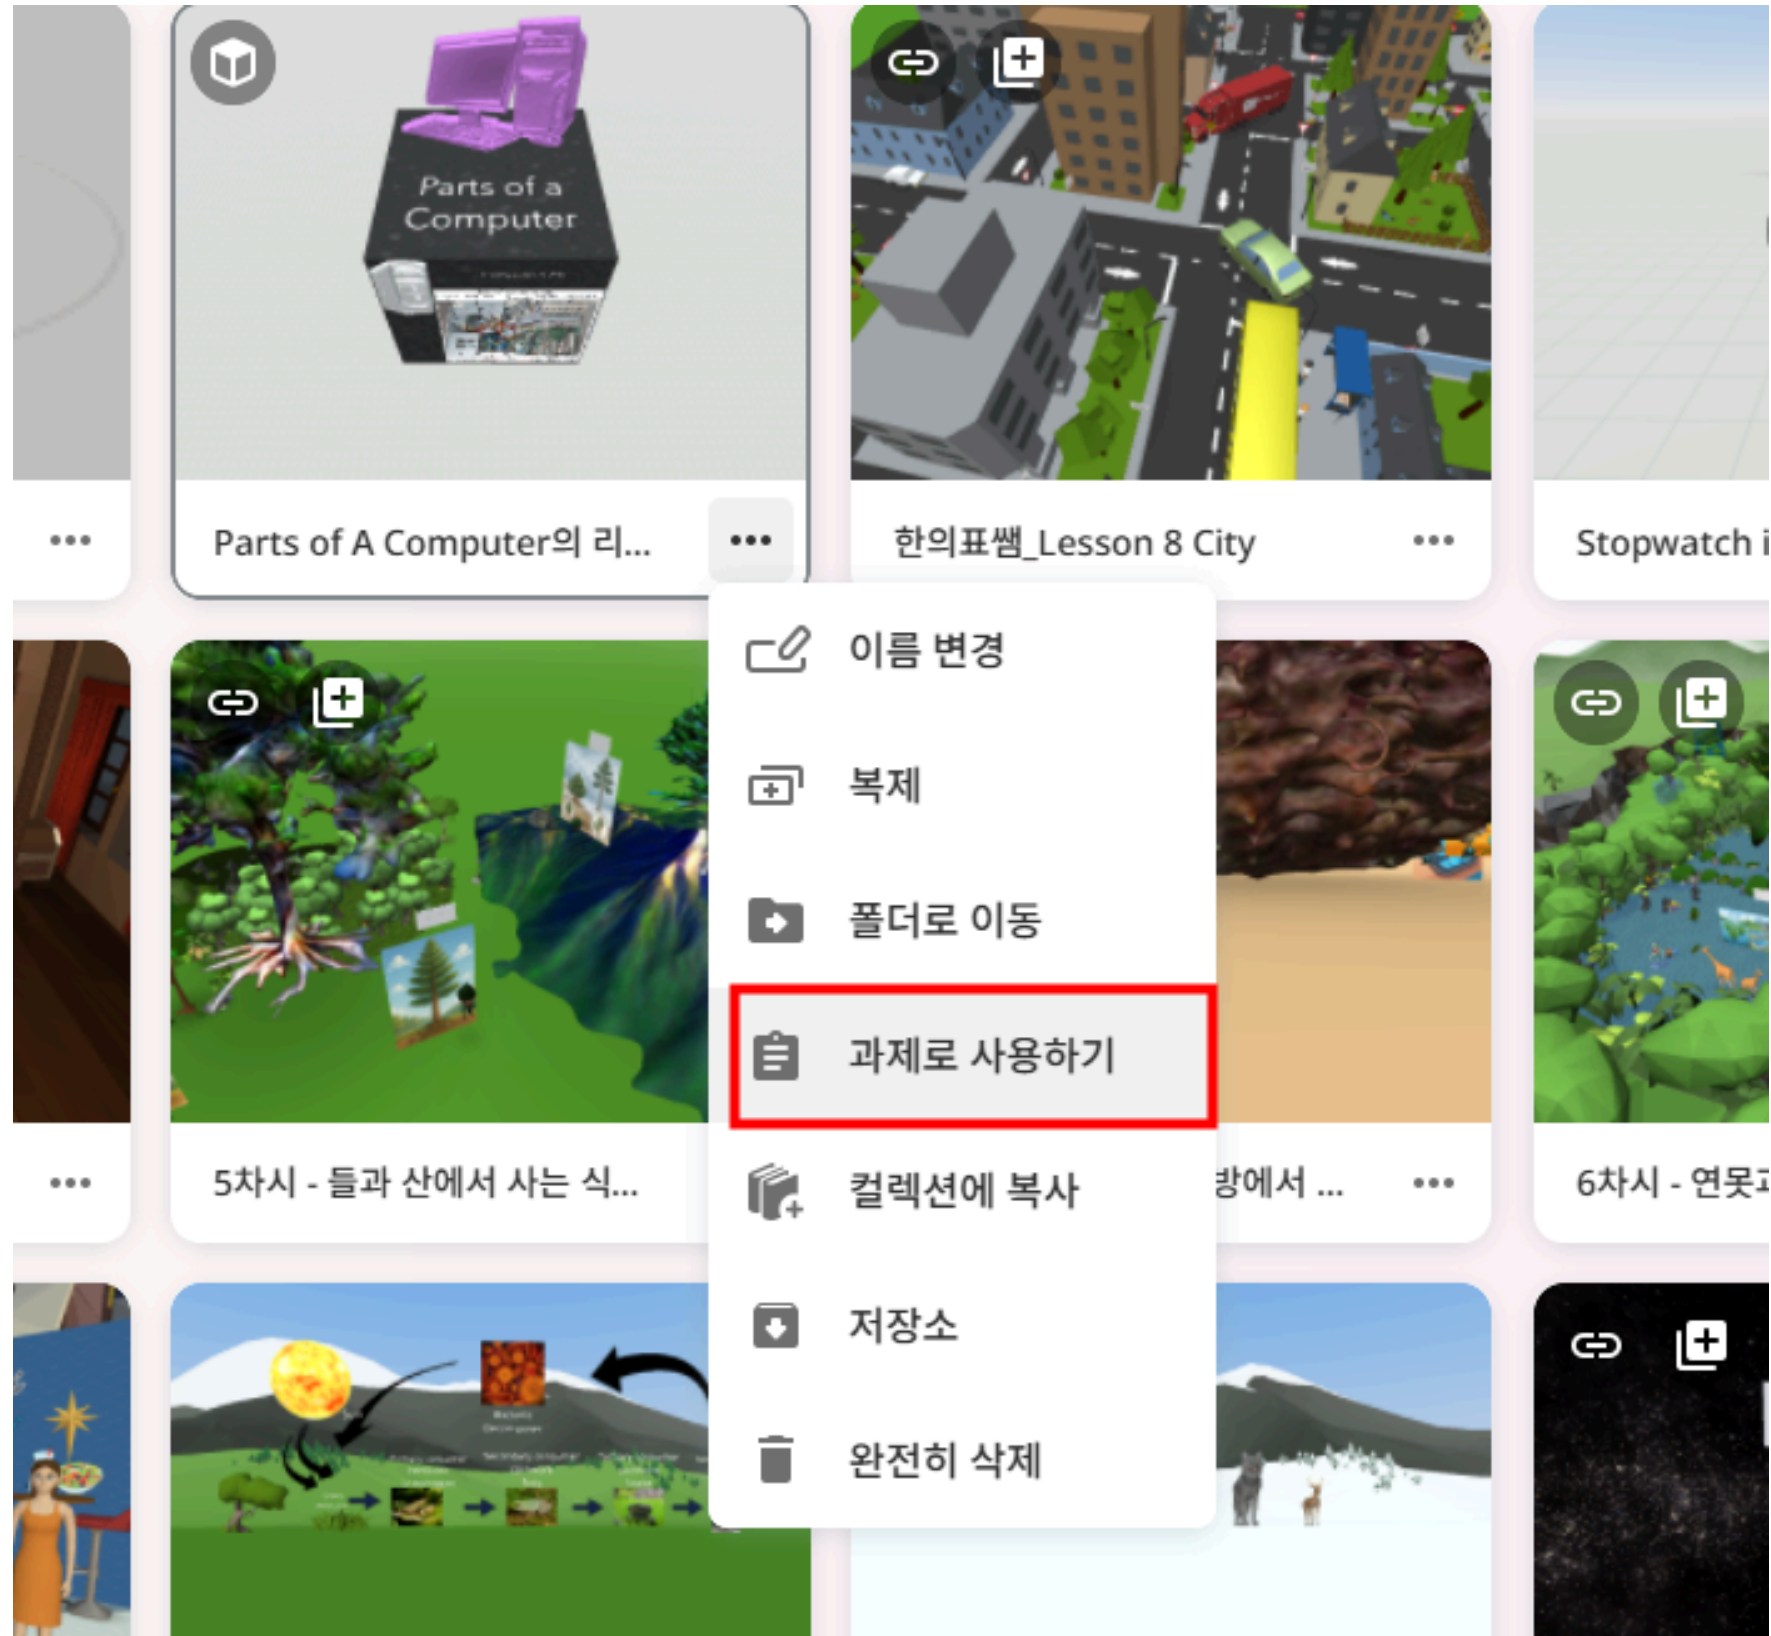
Parts of a Computer

•••

Parts of A Computer의 리...

•••

한의표쌤_Lesson 8 City

•••

Stopwatch i

이름 변경

복제

폴더로 이동

과제로 사용하기

컬렉션에 복사

저장소

완전히 삭제

•••

5차시 - 들과 산에서 사는 식...

방에서 ...

•••

6차시 - 연못1